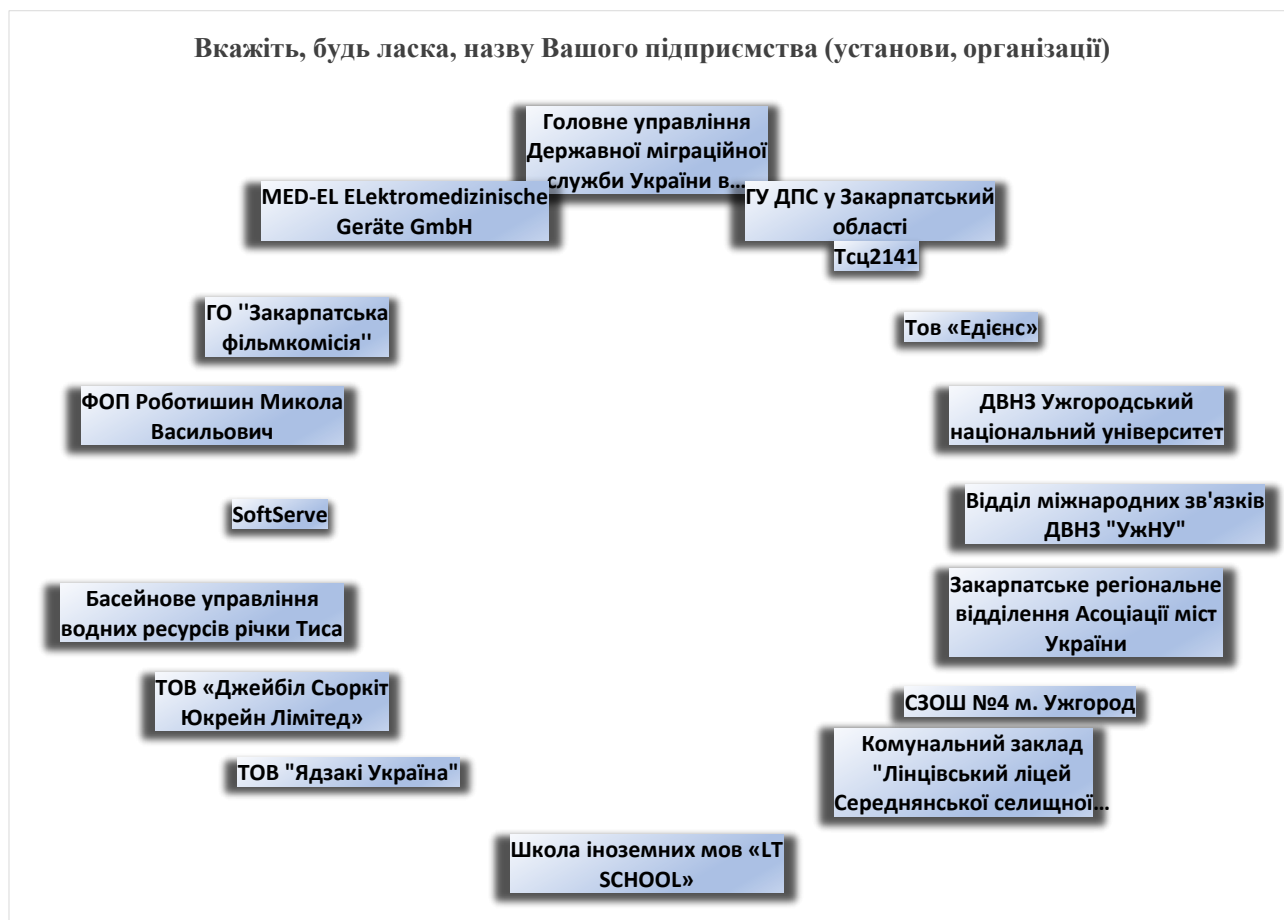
Вкажіть, будь ласка, назву Вашого підприємства (установи, організації)

Головне управління Державної міграційної служби України в...

MED-EL ELektromedizinische Geräte GmbH

ГУ ДПС у Закарпатській області

Тсц2141

ГО ''Закарпатська фільмкомісія''

Тов «Едієнс»

ФОП Роботишин Микола Васильович

ДВНЗ Ужгородський національний університет

SoftServe

Відділ міжнародних зв'язків ДВНЗ "УжНУ"

Басейнове управління водних ресурсів річки Тиса

Закарпатське регіональне відділення Асоціації міст України

ТОВ «Джейбіл Сьоркіт Юкрейн Лімітед»

СЗОШ №4 м. Ужгород

ТОВ "Ядзакі Україна"

Комунальний заклад "Лінцівський ліцей Середнянської селищної...

Школа іноземних мов «LT SCHOOL»